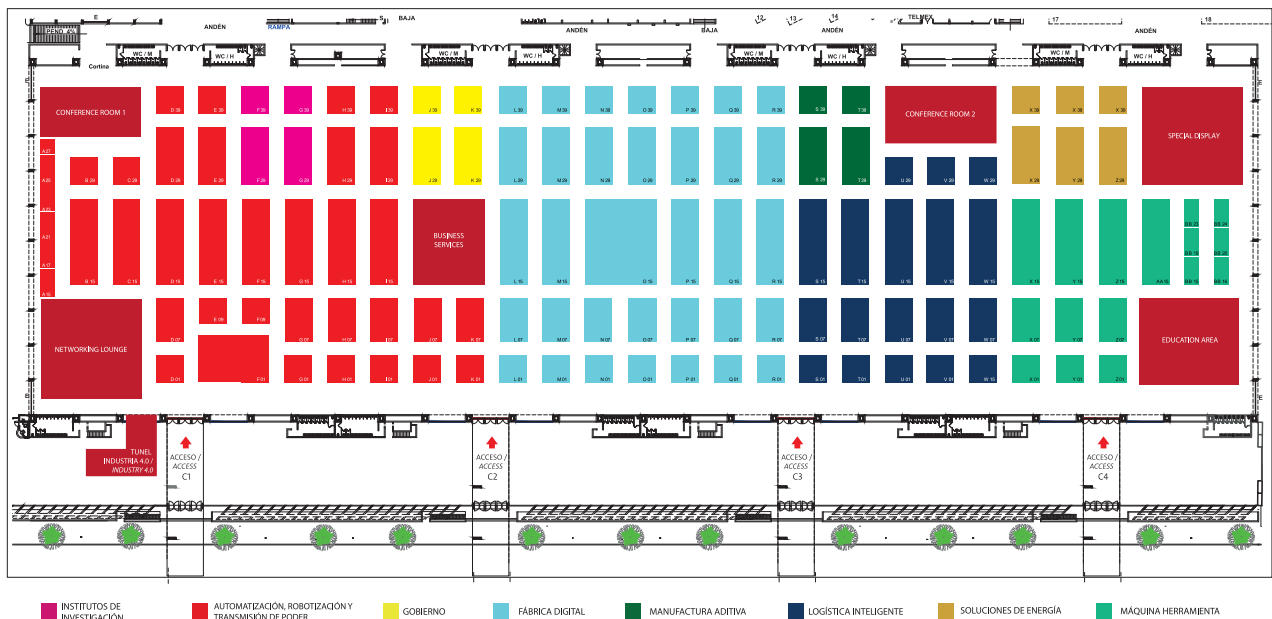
E ANDÉN RAMPA BAJA ANDÉN BAJA 12 13 14 TELMEX ANDÉN 17 18
WC / M WC / H WC / M WC / H WC / M WC / H WC / M WC / H WC / M WC / H
Cortina

CONFERENCE ROOM 1
D 39 E 39 F 39 G 39 H 39 I 39 J 39 K 39 L 39 M 39 N 39 O 39 P 39 Q 39 R 39 S 39 T 39
CONFERENCE ROOM 2
X 39 X 39 X 39
SPECIAL DISPLAY
A27 A25 A23 A21 A17 A15
B 29 C 29 D 29 E 29 F 29 G 29 H 29 I 29 J 29 K 29 L 29 M 29 N 29 O 29 P 29 Q 29 R 29 S 29 T 29 U 29 V 29 W 29 X 29 Y 29 Z 29
BUSINESS SERVICES
B 15 C 15 D 15 E 15 F 15 G 15 H 15 I 15 L 15 M 15 O 15 P 15 Q 15 R 15 S 15 T 15 U 15 V 15 W 15 X 15 Y 15 Z 15 AA 15 BB 24 BB 20 BB 16 BB 22 BB 18 BB 14
NETWORKING LOUNGE
D 07 E 09 F 09 G 07 H 07 I 07 J 07 K 07 L 07 M 07 N 07 O 07 P 07 Q 07 R 07 S 07 T 07 U 07 V 07 W 07 X 07 Y 07 Z 07
EDUCATION AREA
D 01 F 01 G 01 H 01 I 01 J 01 K 01 L 01 M 01 N 01 O 01 P 01 Q 01 R 01 S 01 T 01 U 01 V 01 W 01 X 01 Y 01 Z 01

TUNEL INDUSTRIA 4.0 / INDUSTRY 4.0
ACCESO / ACCESS C1
ACCESO / ACCESS C2
ACCESO / ACCESS C3
ACCESO / ACCESS C4

INSTITUTOS DE INVESTIGACIÓN
AUTOMATIZACIÓN, ROBOTIZACIÓN Y TRANSMISIÓN DE PODER
GOBIERNO
FÁBRICA DIGITAL
MANUFACTURA ADITIVA
LOGÍSTICA INTELIGENTE
SOLUCIONES DE ENERGÍA
MÁQUINA HERRAMIENTA